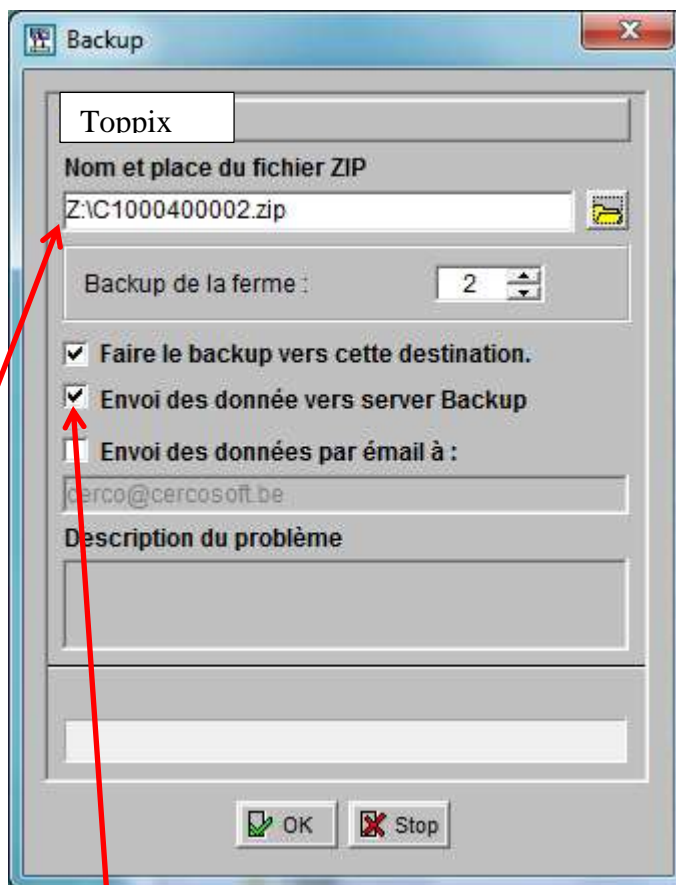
Backup

Toppix

Nom et place du fichier ZIP

Z:\C1000400002.zip

Backup de la ferme : 2

Faire le backup vers cette destination.

Envoi des donnée vers server Backup

Envoi des données par émail à :

cerco@cercosoft.be

Description du problème

OK

Stop